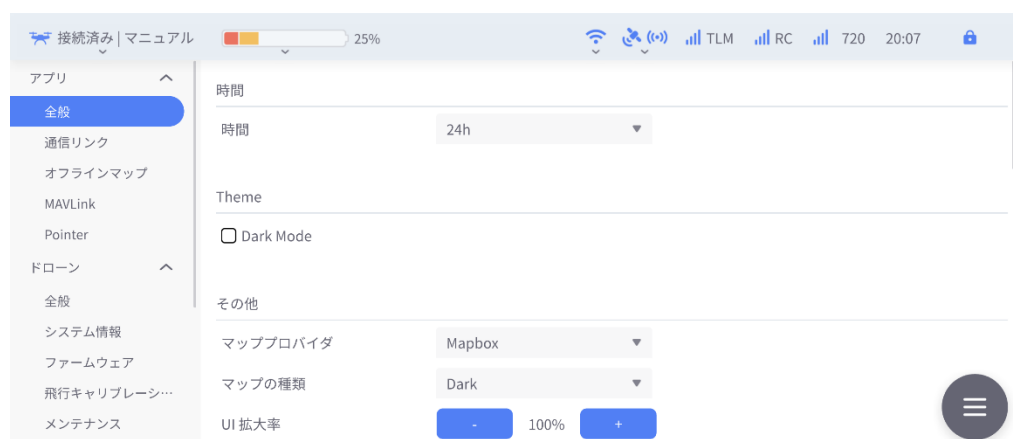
接続済み | マニュアル 25% TLM RC 720 20:07

アプリ
全般
通信リンク
オフラインマップ
MAVLink
Pointer
ドローン
全般
システム情報
ファームウェア
飛行キャリブレーシ…
メンテナンス

時間
時間 24h

Theme
Dark Mode

その他
マッププロバイダ Mapbox
マップの種類 Dark
UI 拡大率 - 100% +